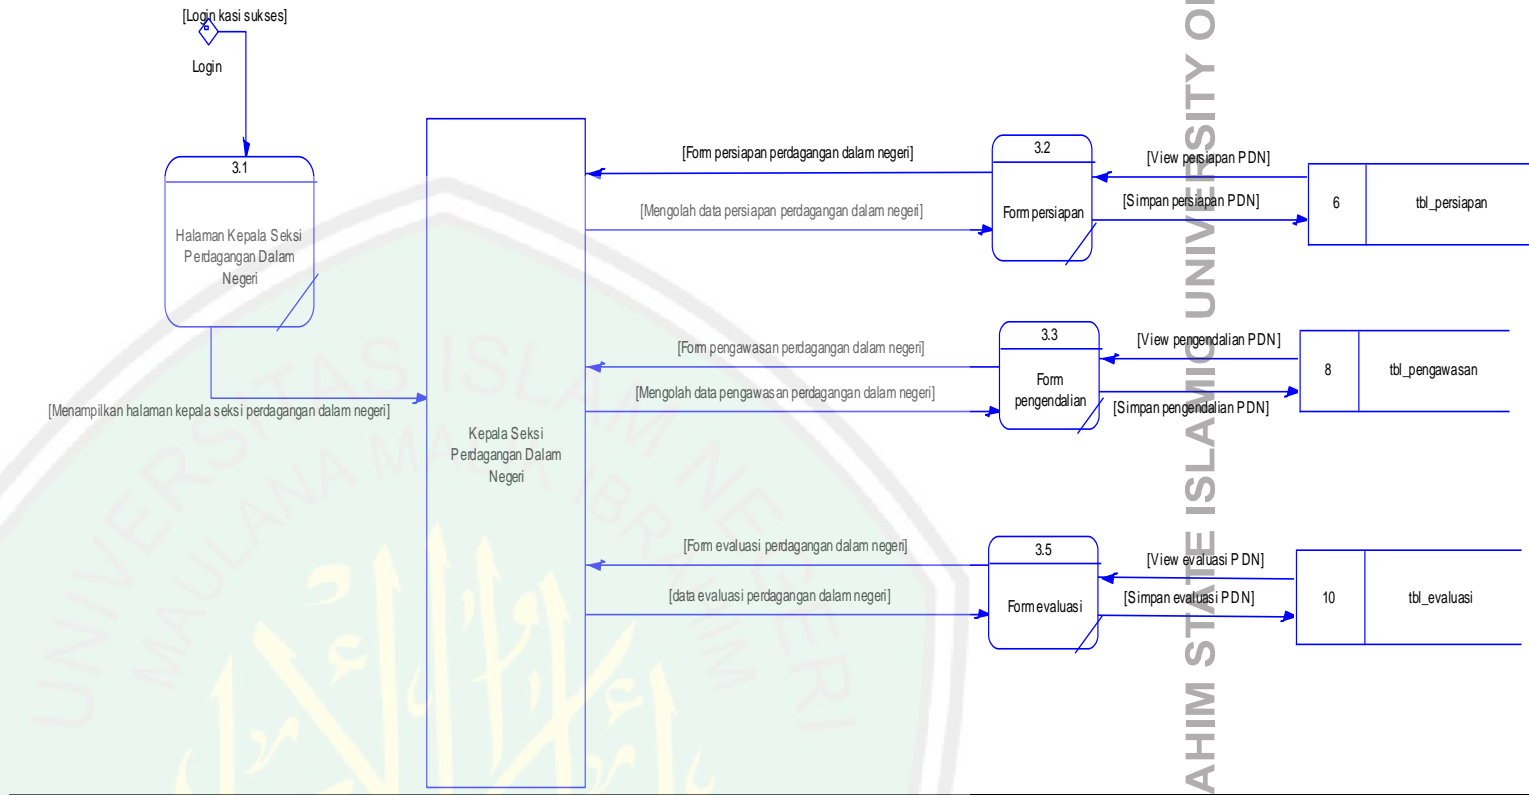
[Login kasi sukses]

Login

3.1

Halaman Kepala Seksi Perdagangan Dalam Negeri

[Menampilkan halaman kepala seksi perdagangan dalam negeri]

Kepala Seksi Perdagangan Dalam Negeri

[Form persiapan perdagangan dalam negeri]

[Mengolah data persiapan perdagangan dalam negeri]

3.2

Form persiapan

[View persiapan PDN]

[Simpan persiapan PDN]

6

tbl_persiapan

[Form pengawasan perdagangan dalam negeri]

[Mengolah data pengawasan perdagangan dalam negeri]

3.3

Form pengendalian

[View pengendalian PDN]

[Simpan pengendalian PDN]

8

tbl_pengawasan

[Form evaluasi perdagangan dalam negeri]

[data evaluasi perdagangan dalam negeri]

3.5

Form evaluasi

[View evaluasi PDN]

[Simpan evaluasi PDN]

10

tbl_evaluasi

UNIVERSITAS ISLAM NEGERI MAULANA MALIK IBRAHIM

AHIM STATE ISLAMIC UNIVERSITY O